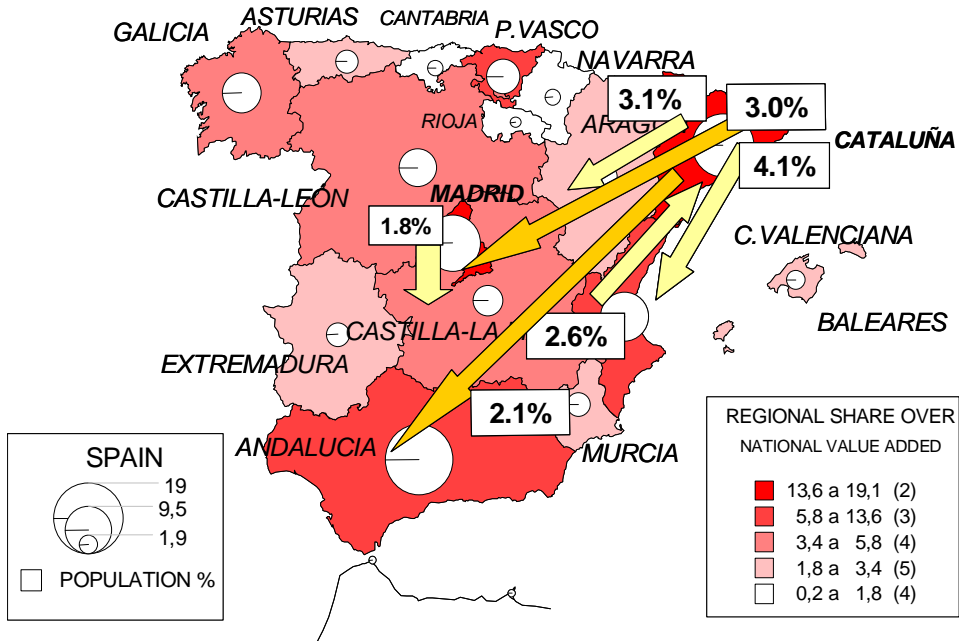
GALICIA
ASTURIAS
CANTABRIA
P.VASCO
NAVARRA
3.1%
3.0%
RIOJA
ARAG
CATALUÑA
4.1%
CASTILLA-LEON
MADRID
1.8%
C.VALENCIANA
CASTILLA-LA
2.6%
BALEARES
EXTREMADURA
2.1%
ANDALUCIA
MURCIA

SPAIN
19
9,5
1,9
POPULATION %

REGIONAL SHARE OVER
NATIONAL VALUE ADDED
13,6 a 19,1 (2)
5,8 a 13,6 (3)
3,4 a 5,8 (4)
1,8 a 3,4 (5)
0,2 a 1,8 (4)